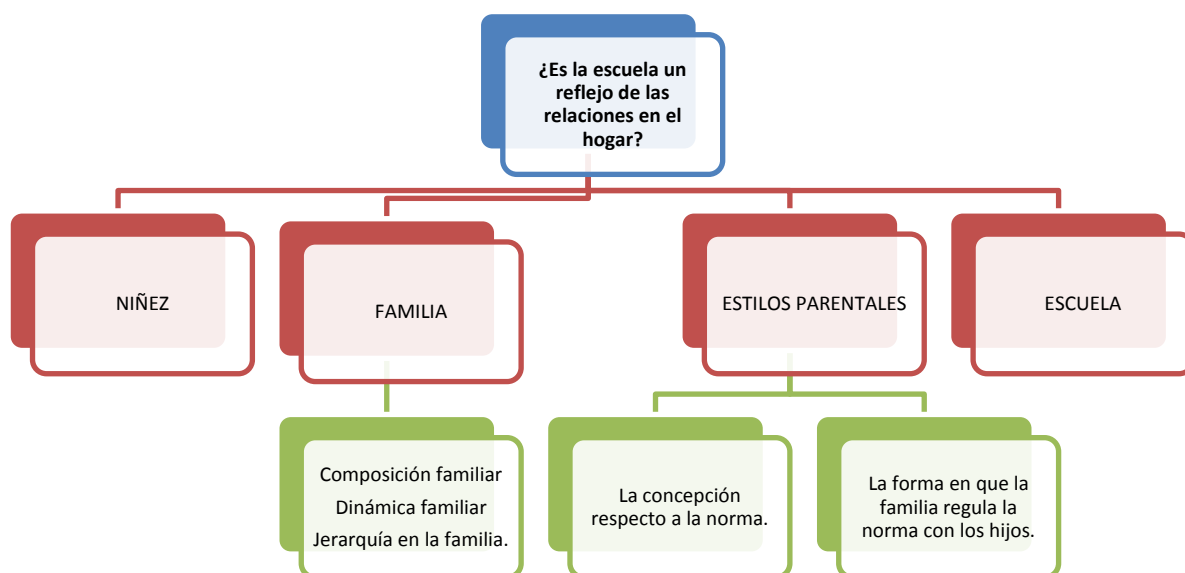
¿Es la escuela un reflejo de las relaciones en el hogar?

NIÑEZ

FAMILIA

ESTILOS PARENTALES

ESCUELA

Composición familiar
Dinámica familiar
Jerarquía en la familia.

La concepción respecto a la norma.

La forma en que la familia regula la norma con los hijos.